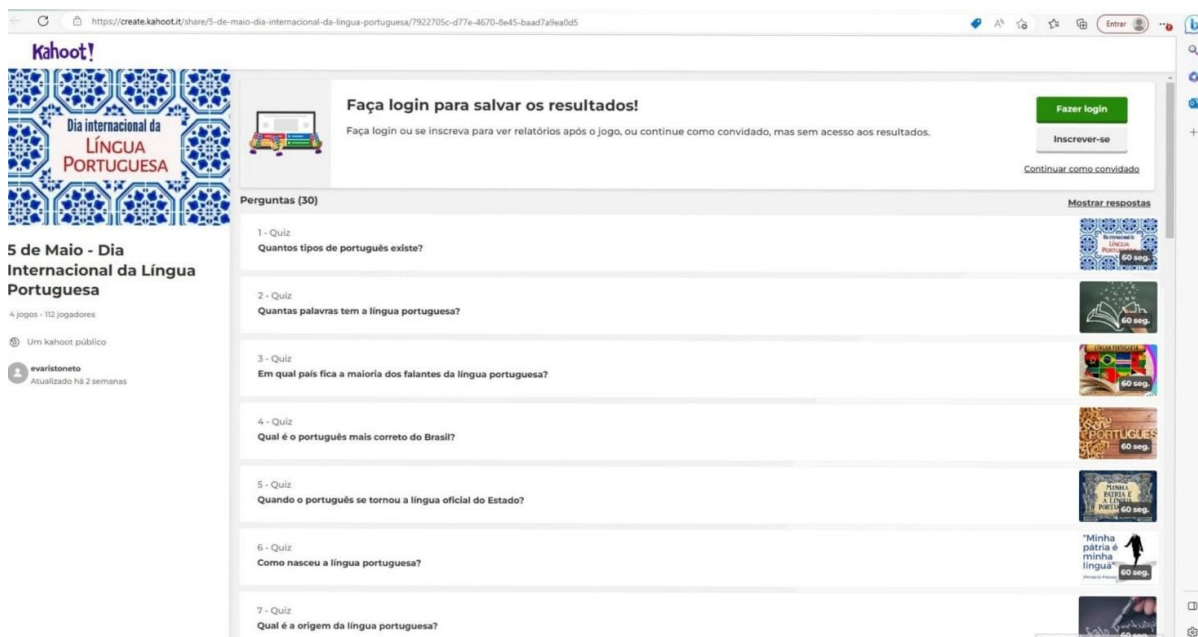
https://create.kahoot.it/share/5-de-maio-dia-internacional-da-lingua-portuguesa/7922705c-d77e-4670-8e45-baad7a9ea0d5

Entrar

Kahoot!

Dia internacional da
LÍNGUA
PORTUGUESA

5 de Maio - Dia Internacional da Língua Portuguesa

4 jogos - 112 jogadores

Um kahoot público

evaristoneto
Atualizado há 2 semanas

Faça login para salvar os resultados!

Faça login ou se inscreva para ver relatórios após o jogo, ou continue como convidado, mas sem acesso aos resultados.

Fazer login

Inscrever-se

Continuar como convidado

Perguntas (30)

Mostrar respostas

1 - Quiz
Quantos tipos de português existe?
60 seg.

2 - Quiz
Quantas palavras tem a língua portuguesa?
60 seg.

3 - Quiz
Em qual país fica a maioria dos falantes da língua portuguesa?
60 seg.

4 - Quiz
Qual é o português mais correto do Brasil?
PORTUGUÊS
60 seg.

5 - Quiz
Quando o português se tornou a língua oficial do Estado?
MINHA PÁTRIA É A LÍNGUA PORTU
60 seg.

6 - Quiz
Como nasceu a língua portuguesa?
"Minha pátria é minha língua"
60 seg.

7 - Quiz
Qual é a origem da língua portuguesa?
60 seg.